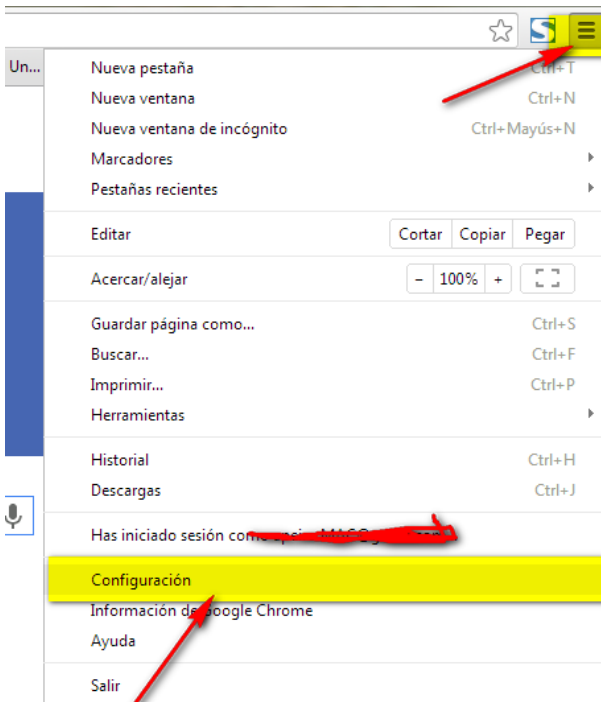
Un...

Nueva pestaña Ctrl+T
Nueva ventana Ctrl+N
Nueva ventana de incógnito Ctrl+Mayús+N
Marcadores
Pestañas recientes

Editar
Cortar Copiar Pegar

Acercar/alejar
− 100% +

Guardar página como... Ctrl+S
Buscar... Ctrl+F
Imprimir... Ctrl+P
Herramientas

Historial Ctrl+H
Descargas Ctrl+J

Has iniciado sesión como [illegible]

Configuración
Información de Google Chrome
Ayuda

Salir